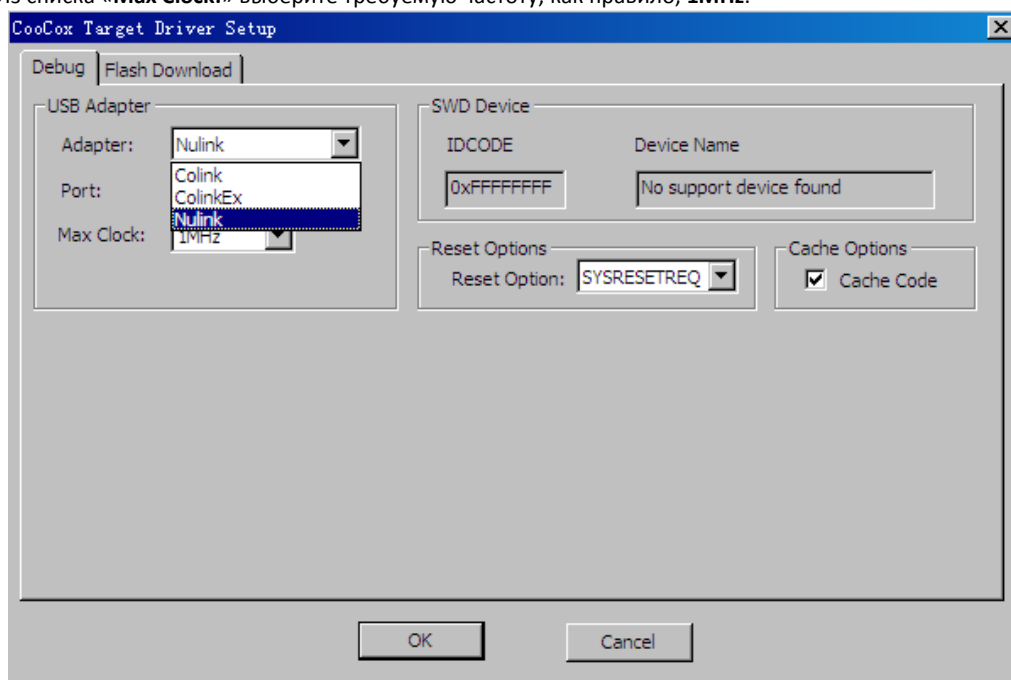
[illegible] списка «Max Clock» выберите требуемую частоту, как правило, 1MHz.

CooCox Target Driver Setup

Debug | Flash Download

USB Adapter
Adapter: Nulink
Colink
ColinkEx
Nulink
Port:
Max Clock: 1MHz

SWD Device
IDCODE
Device Name
0xFFFFFFFF
No support device found

Reset Options
Reset Option: SYSRESETREQ

Cache Options
☑ Cache Code

OK
Cancel